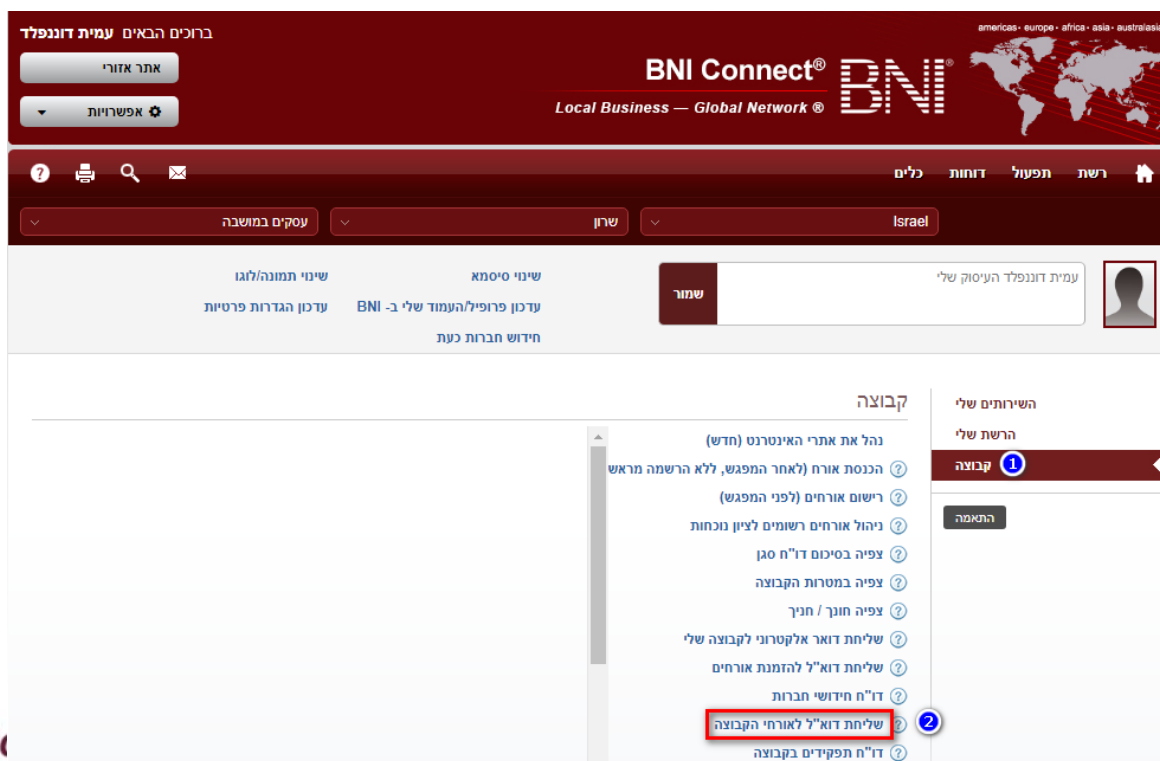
ברוכים הבאים עמית דוננפלד
אתר אזורי
אפשרויות

americas · europe · africa · asia · australasia
BNI Connect®
Local Business — Global Network ®
BNI®

רשת תפעול דוחות כלים

Israel
שרון
עסקים במושבה

עמית דוננפלד העיסוק שלי
שמור

שינוי סיסמא
עדכון פרופיל/העמוד שלי ב- BNI
חידוש חברות כעת
שינוי תמונה/לוגו
עדכון הגדרות פרטיות

השירותים שלי
הרשת שלי
1 קבוצה
התאמה

קבוצה
נהל את אתרי האינטרנט (חדש)
הכנסת אורח (לאחר המפגש, ללא הרשמה מראש
רישום אורחים (לפני המפגש)
ניהול אורחים רשומים לציון נוכחות
צפיה בסיכום דו"ח סגן
צפיה במטרות הקבוצה
צפיה חונך / חניך
שליחת דואר אלקטרוני לקבוצה שלי
שליחת דוא"ל להזמנת אורחים
דו"ח חידושי חברות
שליחת דוא"ל לאורחי הקבוצה 2
דו"ח תפקידים בקבוצה